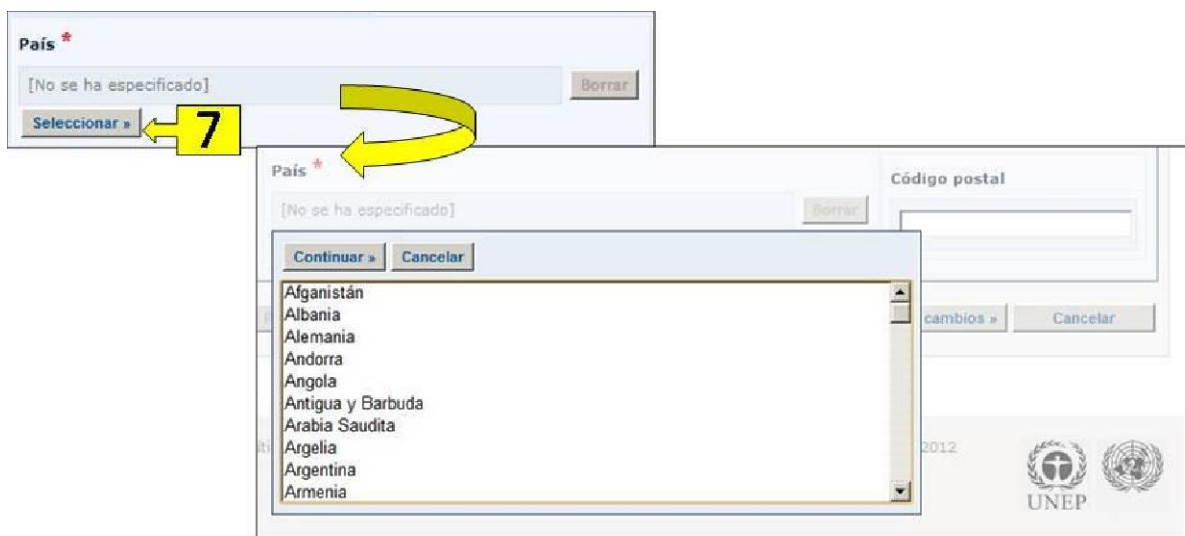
País *

[No se ha especificado]

Borrar

Seleccionar »

7

País *

[No se ha especificado]

Borrar

Código postal

Continuar » Cancelar

Afganistán
Albania
Alemania
Andorra
Angola
Antigua y Barbuda
Arabia Saudita
Argelia
Argentina
Armenia

cambios »

Cancelar

2012

UNEP